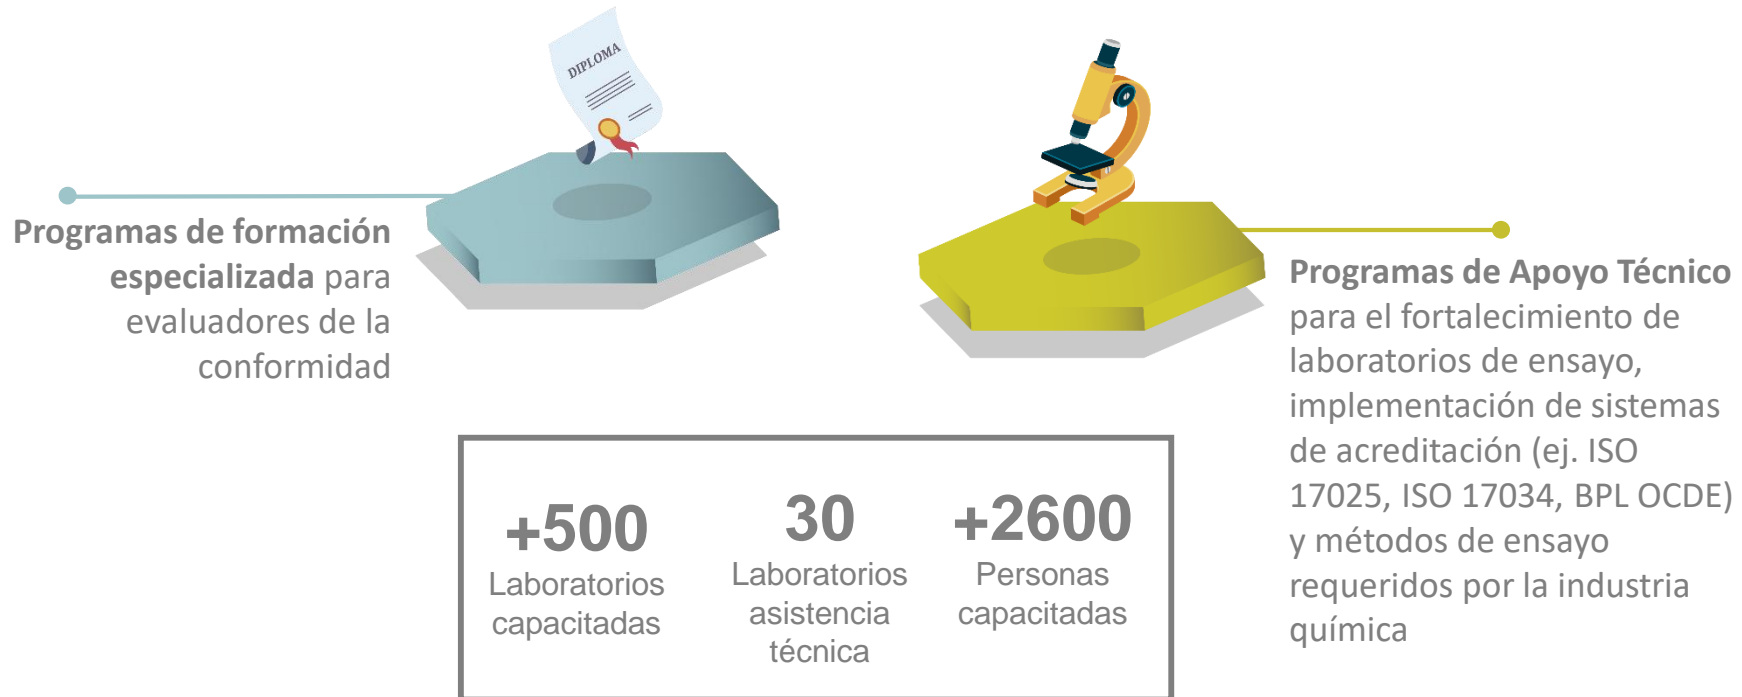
DIPLOMA

Programas de formación especializada para evaluadores de la conformidad

Programas de Apoyo Técnico para el fortalecimiento de laboratorios de ensayo, implementación de sistemas de acreditación (ej. ISO 17025, ISO 17034, BPL OCDE) y métodos de ensayo requeridos por la industria química

+500
Laboratorios capacitadas

30
Laboratorios asistencia técnica

+2600
Personas capacitadas